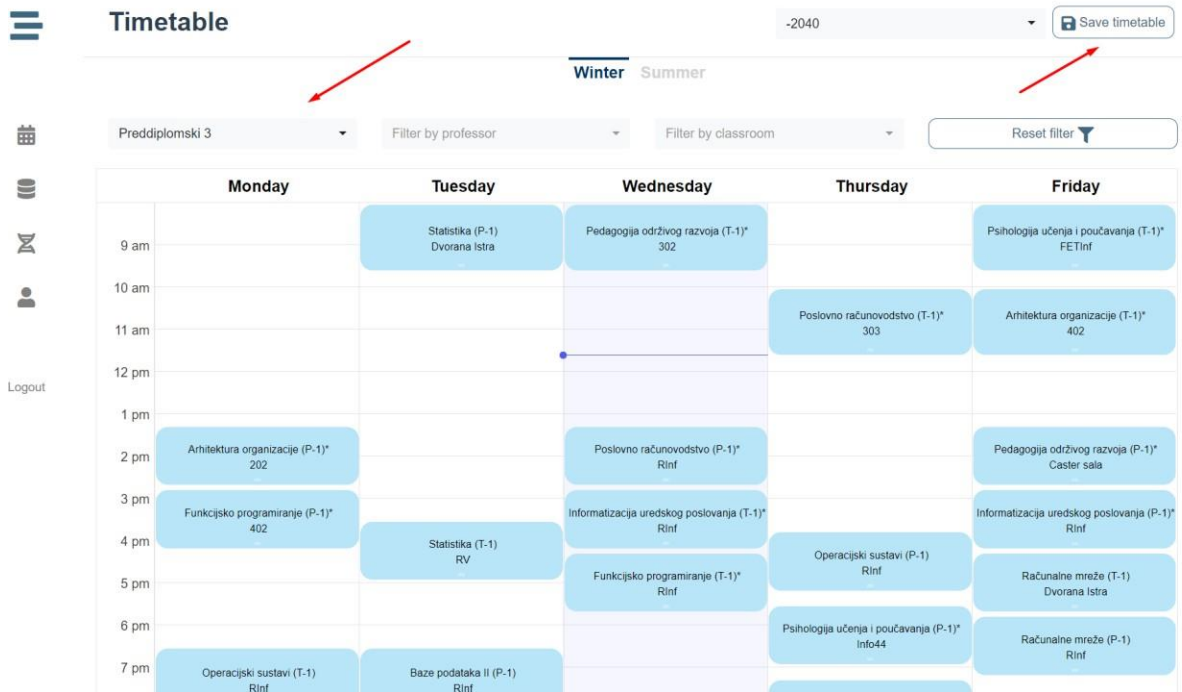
Timetable

-2040

Save timetable

Winter Summer

Logout

Preddiplomski 3

Filter by professor

Filter by classroom

Reset filter

| | Monday | Tuesday | Wednesday | Thursday | Friday |
|---|---|---|---|---|---|
| 9 am | | Statistika (P-1) Dvorana Istra | Pedagogija održivog razvoja (T-1)* 302 | | Psihologija učenja i poučavanja (T-1)* FETInf |
| 10 am | | | | | |
| 11 am | | | | Poslovno računovodstvo (T-1)* 303 | Arhitektura organizacije (T-1)* 402 |
| 12 pm | | | | | |
| 1 pm | | | | | |
| 2 pm | Arhitektura organizacije (P-1)* 202 | | Poslovno računovodstvo (P-1)* RInf | | Pedagogija održivog razvoja (P-1)* Caster sala |
| 3 pm | Funkcijsko programiranje (P-1)* 402 | | Informatizacija uredskog poslovanja (T-1)* RInf | | Informatizacija uredskog poslovanja (P-1)* RInf |
| 4 pm | | Statistika (T-1) RV | Funkcijsko programiranje (T-1)* RInf | Operacijski sustavi (P-1) RInf | Računalne mreže (T-1) Dvorana Istra |
| 5 pm | | | | | |
| 6 pm | | | | Psihologija učenja i poučavanja (P-1)* Info44 | Računalne mreže (P-1) RInf |
| 7 pm | Operacijski sustavi (T-1) RInf | Baze podataka II (P-1) RInf | | | |